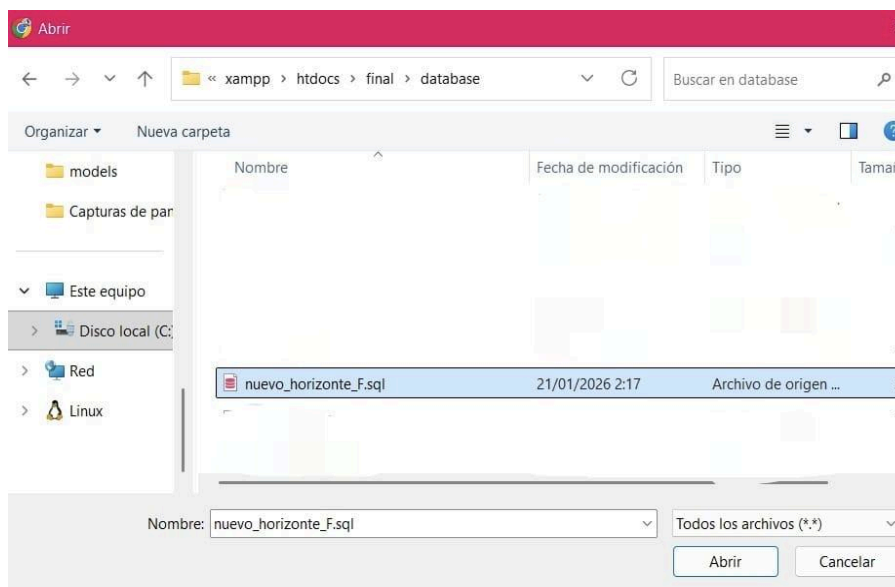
Abrir

« xampp › htdocs › final › database

Buscar en database

Organizar ▾ Nueva carpeta

models
Capturas de pan
Este equipo
Disco local (C:
Red
Linux

| Nombre | Fecha de modificación | Tipo | Tamai |
|---|---|---|---|
| nuevo_horizonte_F.sql | 21/01/2026 2:17 | Archivo de origen ... | |

Nombre: nuevo_horizonte_F.sql

Todos los archivos (*.*)

Abrir Cancelar